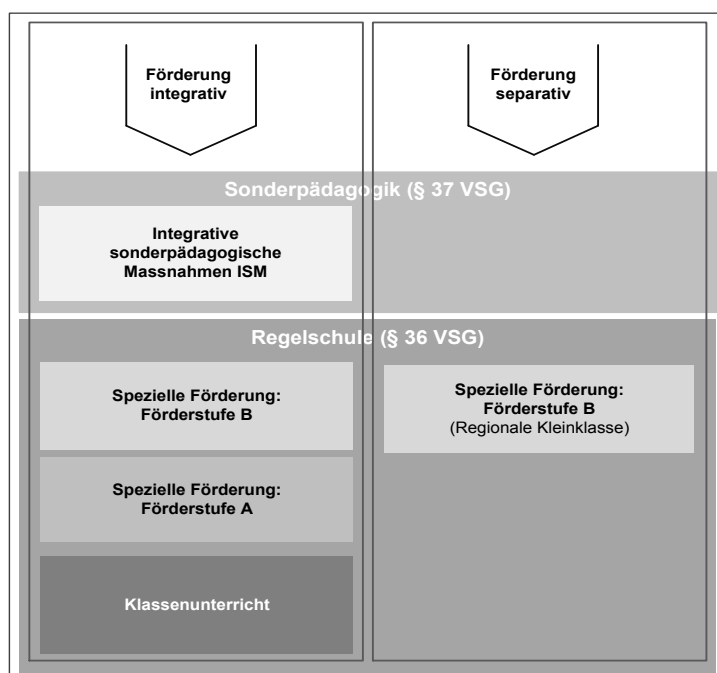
Förderung integrativ

Förderung separativ

Sonderpädagogik (§ 37 VSG)

Integrative sonderpädagogische Massnahmen ISM

Regelschule (§ 36 VSG)

Spezielle Förderung: Förderstufe B

Spezielle Förderung: Förderstufe A

Klassenunterricht

Spezielle Förderung: Förderstufe B (Regionale Kleinklasse)